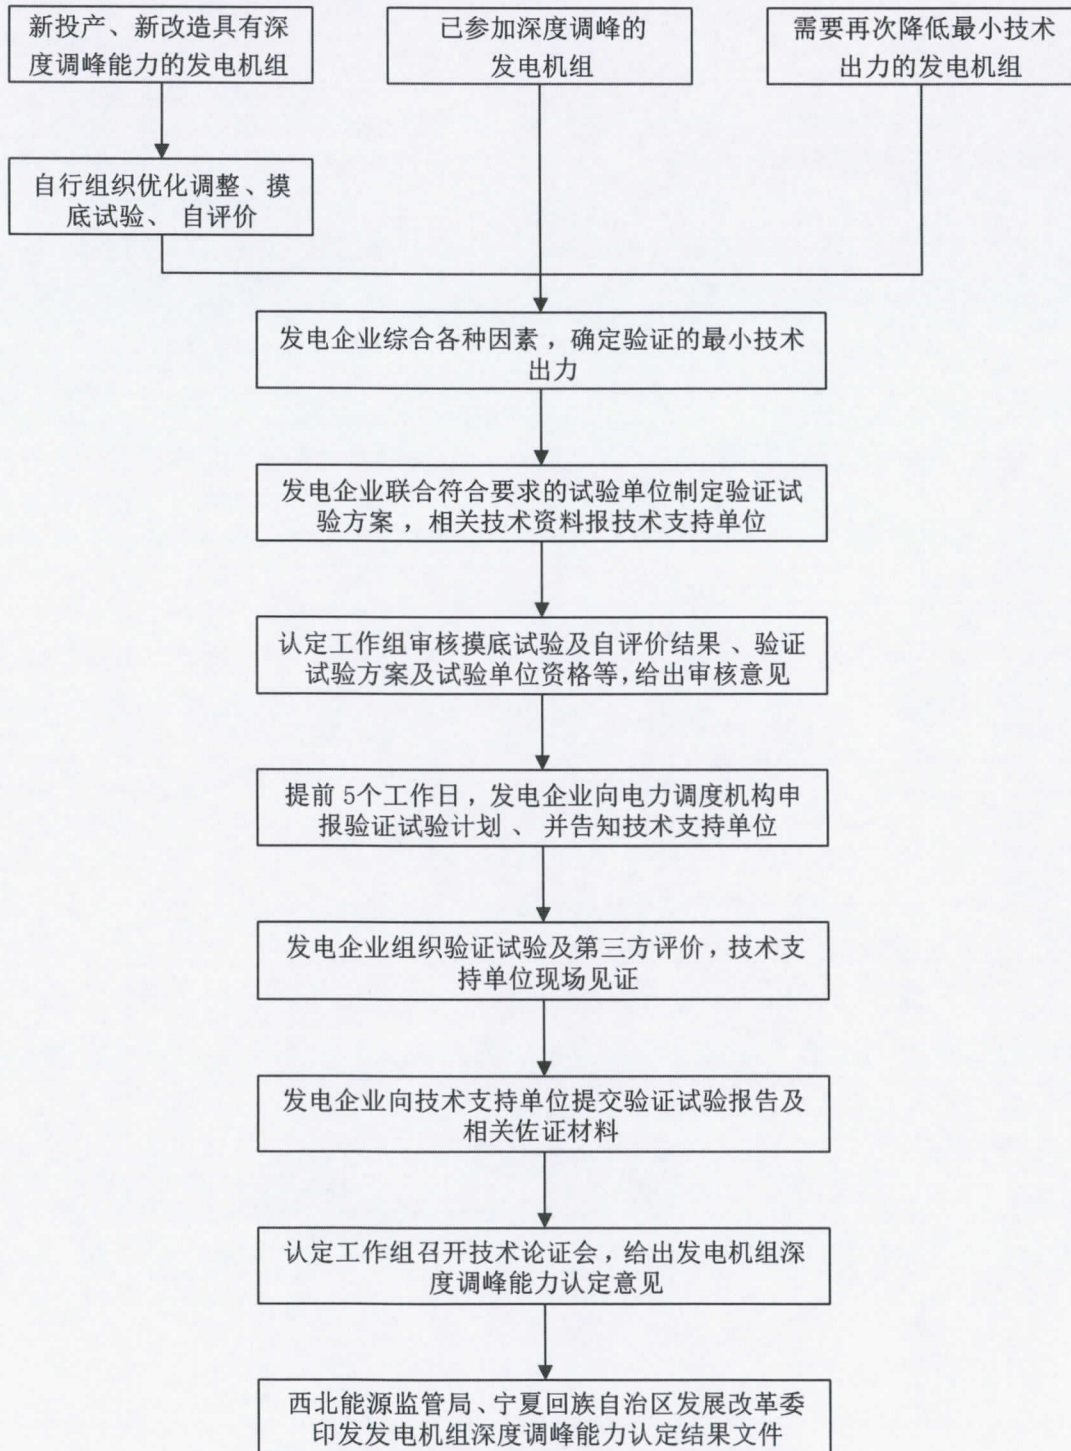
新投产、新改造具有深度调峰能力的发电机组

已参加深度调峰的发电机组

需要再次降低最小技术出力的发电机组

自行组织优化调整、摸底试验、自评价

发电企业综合各种因素，确定验证的最小技术出力

发电企业联合符合要求的试验单位制定验证试验方案，相关技术资料报技术支持单位

认定工作组审核摸底试验及自评价结果、验证试验方案及试验单位资格等，给出审核意见

提前5个工作日，发电企业向电力调度机构申报验证试验计划、并告知技术支持单位

发电企业组织验证试验及第三方评价，技术支持单位现场见证

发电企业向技术支持单位提交验证试验报告及相关佐证材料

认定工作组召开技术论证会，给出发电机组深度调峰能力认定意见

西北能源监管局、宁夏回族自治区发展改革委印发发电机组深度调峰能力认定结果文件